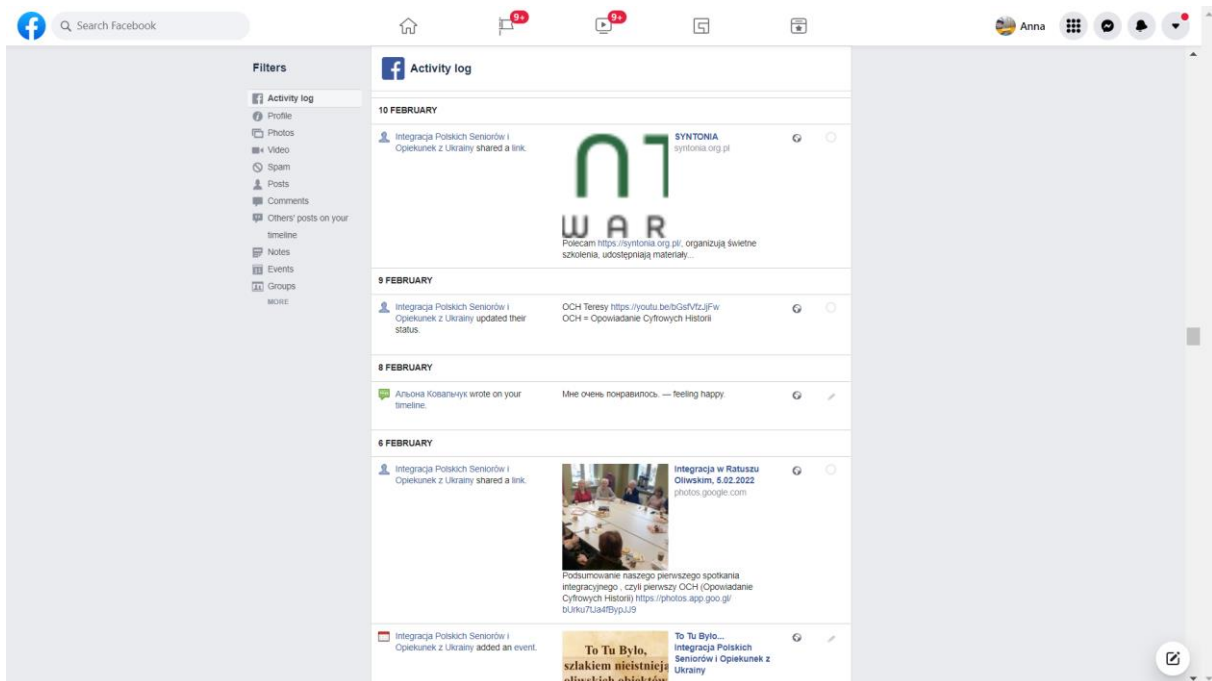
Search Facebook

9+

9+

Anna

Filters

Activity log
Profile
Photos
Video
Spam
Posts
Comments
Others' posts on your timeline
Notes
Events
Groups
MORE

Activity log

10 FEBRUARY

Integracja Polskich Seniorów i Opiekunek z Ukrainy shared a link.

WAR

SYNTONIA
syntonia.org.pl

Polecam https://syntonia.org.pl/, organizują świetne szkolenia, udostępniają materiały...

9 FEBRUARY

Integracja Polskich Seniorów i Opiekunek z Ukrainy updated their status.

OCH Teresy https://youtu.be/bGsfVfzJjFw
OCH = Opowiadanie Cyfrowych Historii

8 FEBRUARY

Альона Ковальчук wrote on your timeline.

Мне очень понравилось. — feeling happy.

6 FEBRUARY

Integracja Polskich Seniorów i Opiekunek z Ukrainy shared a link.

Integracja w Ratuszu Oliwskim, 5.02.2022
photos.google.com

Podsumowanie naszego pierwszego spotkania integracyjnego , czyli pierwszy OCH (Opowiadanie Cyfrowych Historii) https://photos.app.goo.gl/bUrku7tJa4fBypJJ9

Integracja Polskich Seniorów i Opiekunek z Ukrainy added an event.

To Tu Bylo, szlakiem nieistnieja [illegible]

To Tu Bylo...
Integracja Polskich Seniorów i Opiekunek z Ukrainy